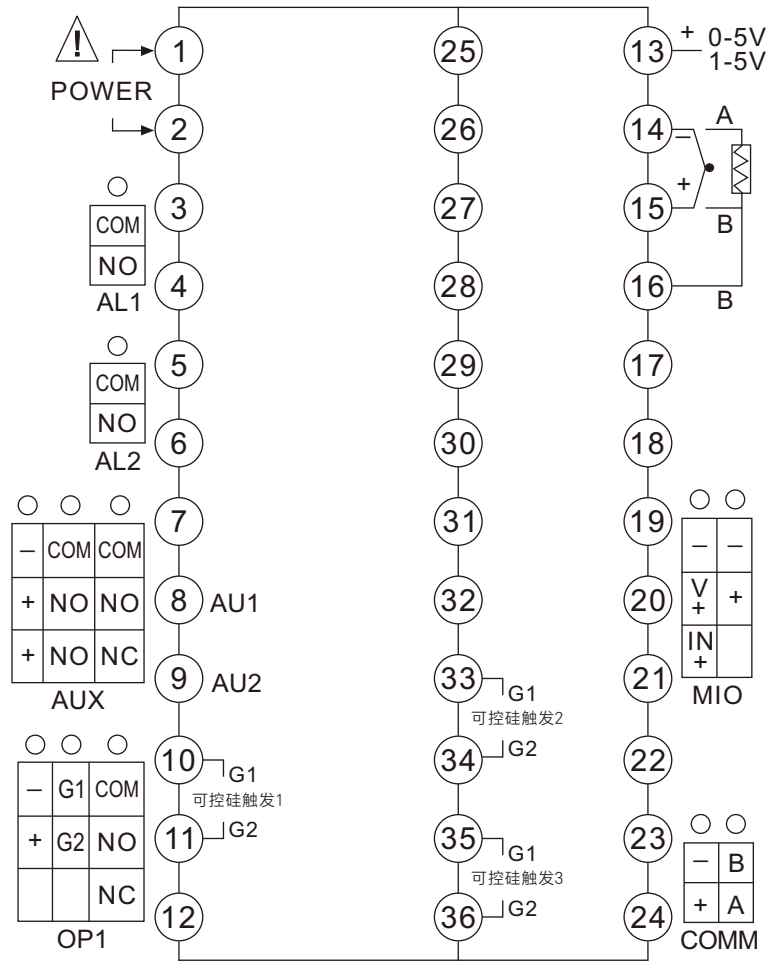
POWER
1
2
COM
NO
3
4
AL1
COM
NO
5
6
AL2

| – | COM | COM |
|---|---|---|
| + | NO | NO |
| + | NO | NC |

7
8 AU1
9 AU2
AUX

| – | G1 | COM |
|---|---|---|
| + | G2 | NO |
| | | NC |

10 G1
可控硅触发1
11 G2
12
OP1

25
26
27
28
29
30
31
32
33 G1
可控硅触发2
34 G2
35 G1
可控硅触发3
36 G2

13 + 0-5V 1-5V
14 –
15 +
A
B
16 B
17
18
19
20
21
22

| – | – |
|---|---|
| V + | + |
| IN + | |

MIO
23
24

| – | B |
|---|---|
| + | A |

COMM